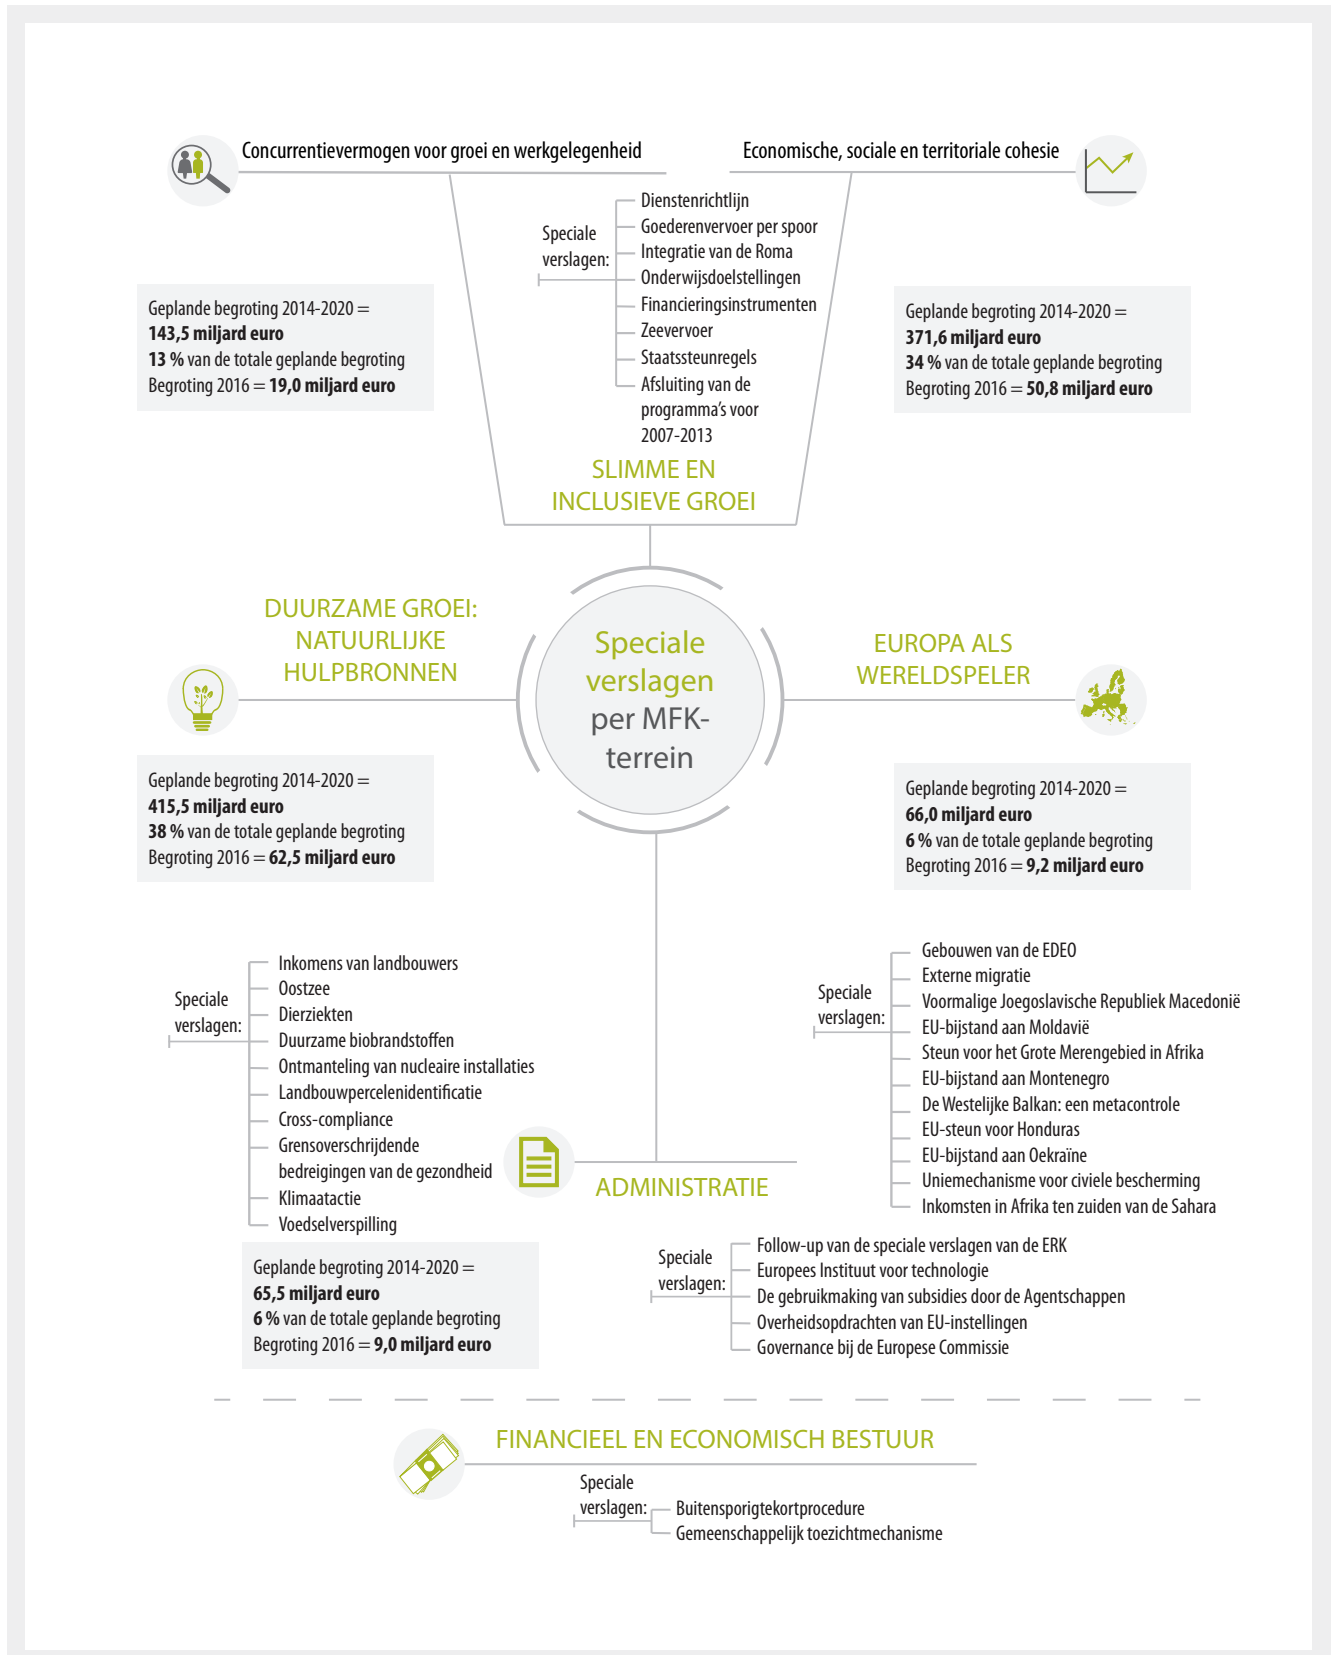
Concurrentievermogen voor groei en werkgelegenheid

Economische, sociale en territoriale cohesie

Speciale verslagen:
Dienstenrichtlijn
Goederenvervoer per spoor
Integratie van de Roma
Onderwijsdoelstellingen
Financieringsinstrumenten
Zeevervoer
Staatssteunregels
Afsluiting van de programma's voor 2007-2013

Geplande begroting 2014-2020 = **143,5 miljard euro**
**13 %** van de totale geplande begroting
Begroting 2016 = **19,0 miljard euro**

Geplande begroting 2014-2020 = **371,6 miljard euro**
**34 %** van de totale geplande begroting
Begroting 2016 = **50,8 miljard euro**

SLIMME EN INCLUSIEVE GROEI

DUURZAME GROEI: NATUURLIJKE HULPBRONNEN

Speciale verslagen per MFK-terrein

EUROPA ALS WERELDSPELER

Geplande begroting 2014-2020 = **415,5 miljard euro**
**38 %** van de totale geplande begroting
Begroting 2016 = **62,5 miljard euro**

Geplande begroting 2014-2020 = **66,0 miljard euro**
**6 %** van de totale geplande begroting
Begroting 2016 = **9,2 miljard euro**

Speciale verslagen:
Inkomens van landbouwers
Oostzee
Dierziekten
Duurzame biobrandstoffen
Ontmanteling van nucleaire installaties
Landbouwpercelenidentificatie
Cross-compliance
Grensoverschrijdende bedreigingen van de gezondheid
Klimaatactie
Voedselverspilling

Speciale verslagen:
Gebouwen van de EDEO
Externe migratie
Voormalige Joegoslavische Republiek Macedonië
EU-bijstand aan Moldavië
Steun voor het Grote Merengebied in Afrika
EU-bijstand aan Montenegro
De Westelijke Balkan: een metacontrole
EU-steun voor Honduras
EU-bijstand aan Oekraïne
Uniemechanisme voor civiele bescherming
Inkomsten in Afrika ten zuiden van de Sahara

ADMINISTRATIE

Geplande begroting 2014-2020 = **65,5 miljard euro**
**6 %** van de totale geplande begroting
Begroting 2016 = **9,0 miljard euro**

Speciale verslagen:
Follow-up van de speciale verslagen van de ERK
Europees Instituut voor technologie
De gebruikmaking van subsidies door de Agentschappen
Overheidsopdrachten van EU-instellingen
Governance bij de Europese Commissie

FINANCIEEL EN ECONOMISCH BESTUUR

Speciale verslagen:
Buitensporigtekortprocedure
Gemeenschappelijk toezichtmechanisme